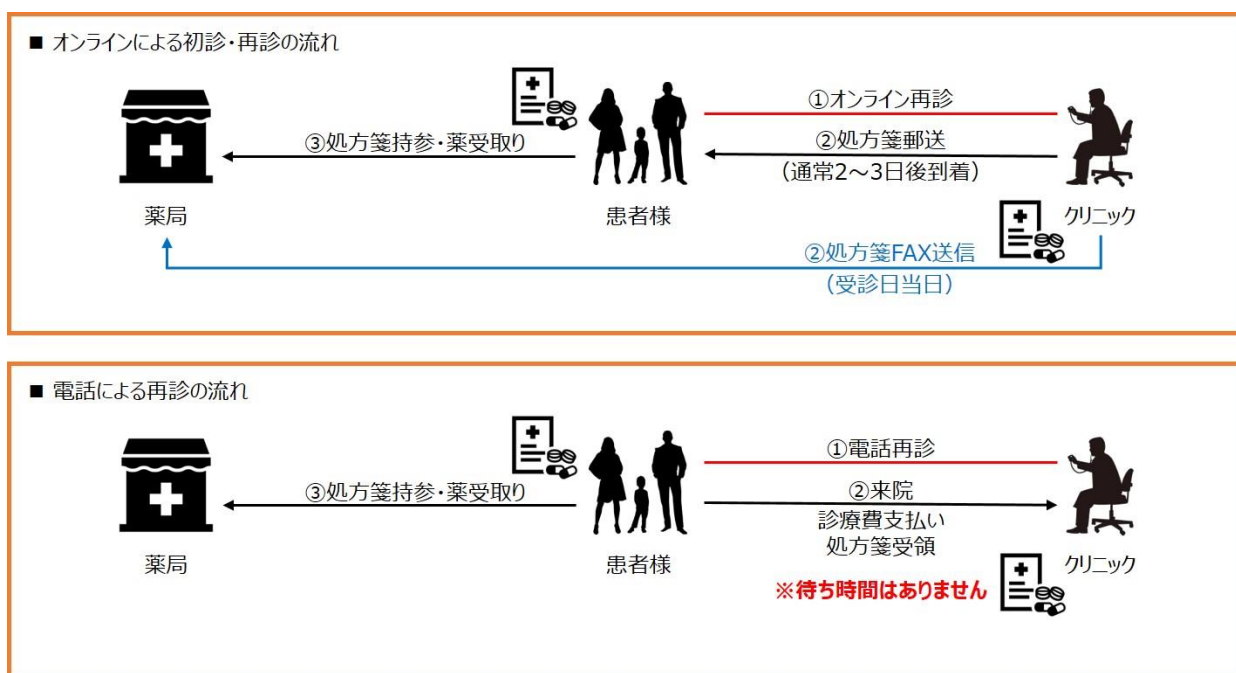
■ オンラインによる初診・再診の流れ

①オンライン再診

③処方箋持参・薬受取り

②処方箋郵送
（通常2～3日後到着）

薬局

患者様

クリニック

②処方箋FAX送信
（受診日当日）

■ 電話による再診の流れ

①電話再診

③処方箋持参・薬受取り

②来院
診療費支払い
処方箋受領

薬局

患者様

クリニック

※待ち時間はありません